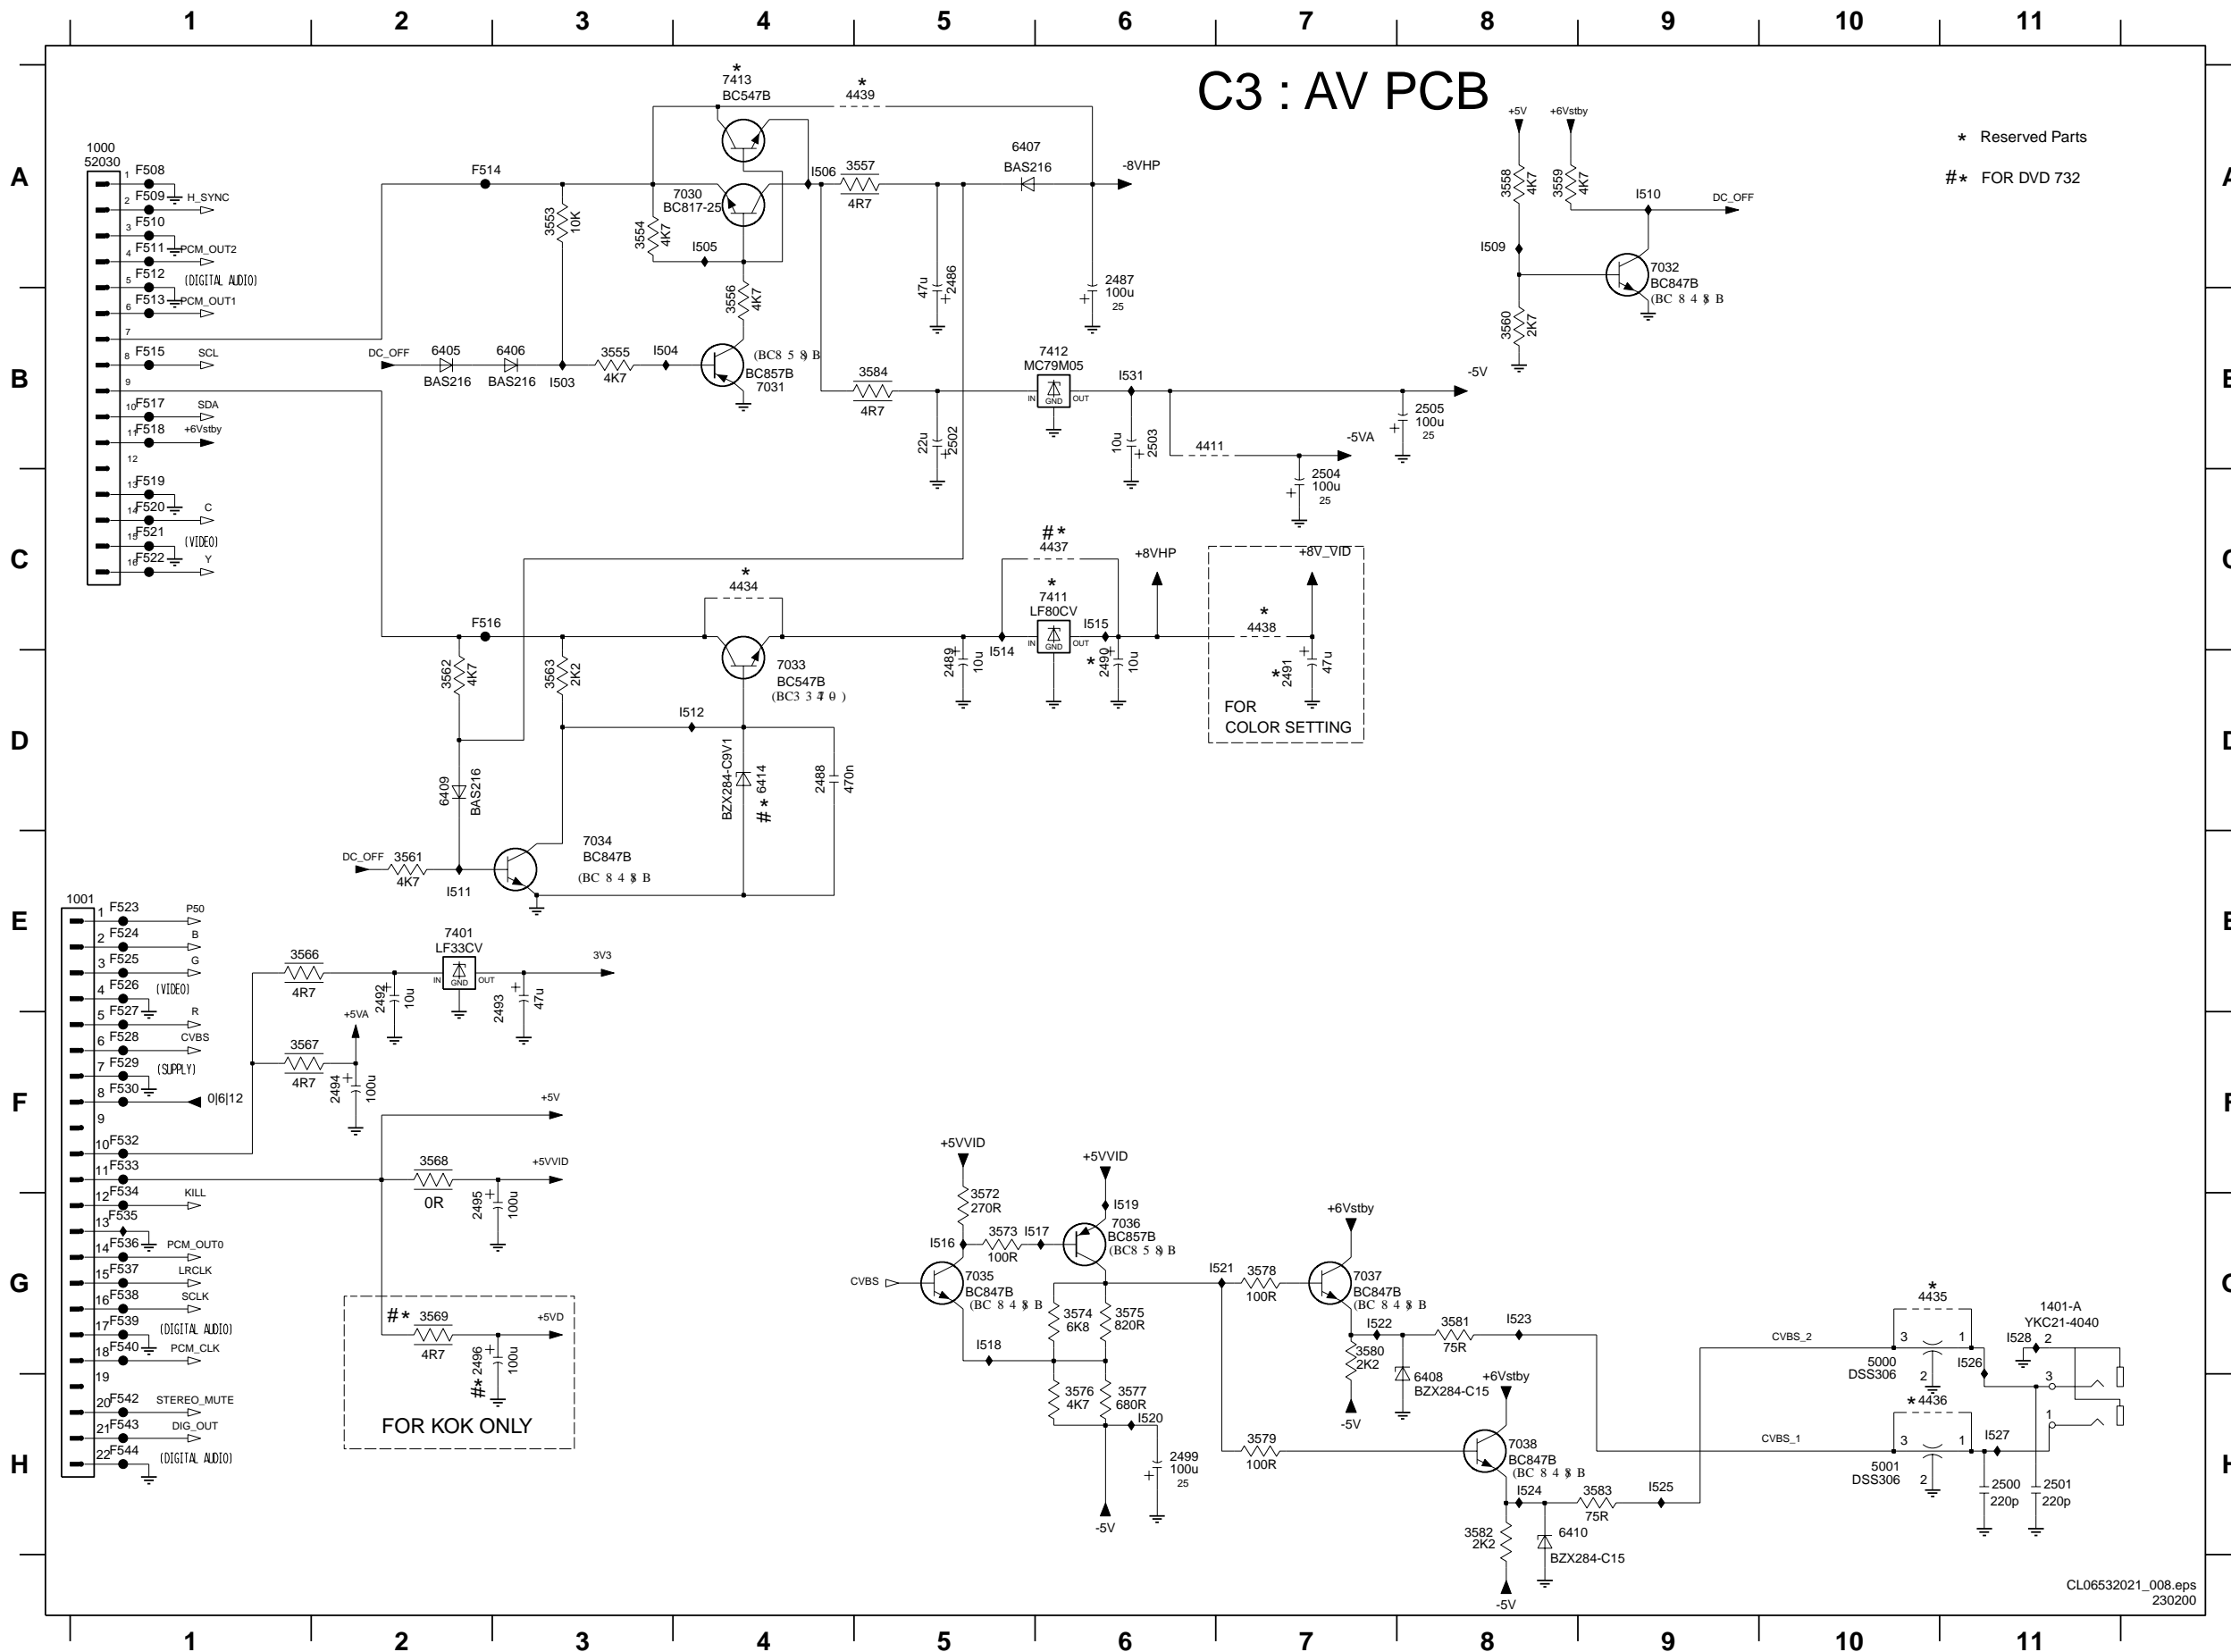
1 2 3 4 5 6 7 8 9 10 11

A B C D E F G H

C3 : AV PCB

* Reserved Parts
#* FOR DVD 732

1000
52030
1 F508
2 F509 H_SYNC
3 F510
4 F511 PCM_OUT2
5 F512 (DIGITAL AUDIO)
6 F513 PCM_OUT1
7
8 F515 SCL
9
10 F517 SDA
11 F518 +6Vstby
12
13 F519
14 F520 C
15 F521 (VIDEO)
16 F522 Y

F514
3553 10K
*
7413
BC547B
*
4439
7030
BC817-25
3554 4K7
I505
I506
3557
4R7
6407
BAS216
-8VHP
47u 2486
2487 100u 25
3556 4K7
DC_OFF
6405 BAS216
6406 BAS216
I503
3555 4K7
I504
(BC857B)
BC857B
7031
3584
4R7
7412
MC79M05
IN GND OUT
I531
-5V
22u 2502
10u 2503
4411
-5VA
2504 100u 25
2505 100u 25

+5V
+6Vstby
3558 4K7
3559 4K7
I510
DC_OFF
I509
7032
BC847B
(BC848B)
3560 2K7

#*
4437
+8VHP
+8V_VID
*
4434
F516
*
7411
LF80CV
I515
I514
2489 10u
*2490 10u
*
4438
*2491 47u
FOR COLOR SETTING
3562 4K7
3563 2K2
7033
BC547B
(BC337-40)
I512
6409 BAS216
BZX284-C9V1
#* 6414
2488 470n
7034
BC847B
(BC848B)
DC_OFF
3561 4K7
I511

1001
1 F523 P50
2 F524 B
3 F525 G
4 F526 (VIDEO)
5 F527 R
6 F528 CVBS
7 F529 (SUPPLY)
8 F530 0|6|12
9
10 F532
11 F533
12 F534 KILL
13 F535
14 F536 PCM_OUT0
15 F537 LRCLK
16 F538 SCLK
17 F539 (DIGITAL AUDIO)
18 F540 PCM_CLK
19
20 F542 STEREO_MUTE
21 F543 DIG_OUT
22 F544 (DIGITAL AUDIO)

3566
4R7
7401
LF33CV
IN GND OUT
3V3
2492 10u
2493 47u
+5VA
3567
4R7
2494 100u
+5V
3568
0R
+5VVID
2495 100u
#* 3569
4R7
+5VD
#* 2496 100u
FOR KOK ONLY

+5VVID
3572 270R
I516
3573 100R
I517
+5VVID
I519
7036
BC857B
(BC858B)
CVBS
7035
BC847B
(BC848B)
I518
3574 6K8
3575 820R
3576 4K7
3577 680R
I520
2499 100u 25
-5V
I521
3578 100R
+6Vstby
7037
BC847B
(BC848B)
I522
3581 75R
I523
3580 2K2
-5V
6408 BZX284-C15
+6Vstby
3579 100R
7038
BC847B
(BC848B)
I524
3583 75R
I525
3582 2K2
6410 BZX284-C15
-5V
CVBS_2
CVBS_1
*
4435
5000 DSS306
*4436
5001 DSS306
1401-A
YKC21-4040
I528
I526
I527
2500 220p
2501 220p

CL06532021_008.eps
230200